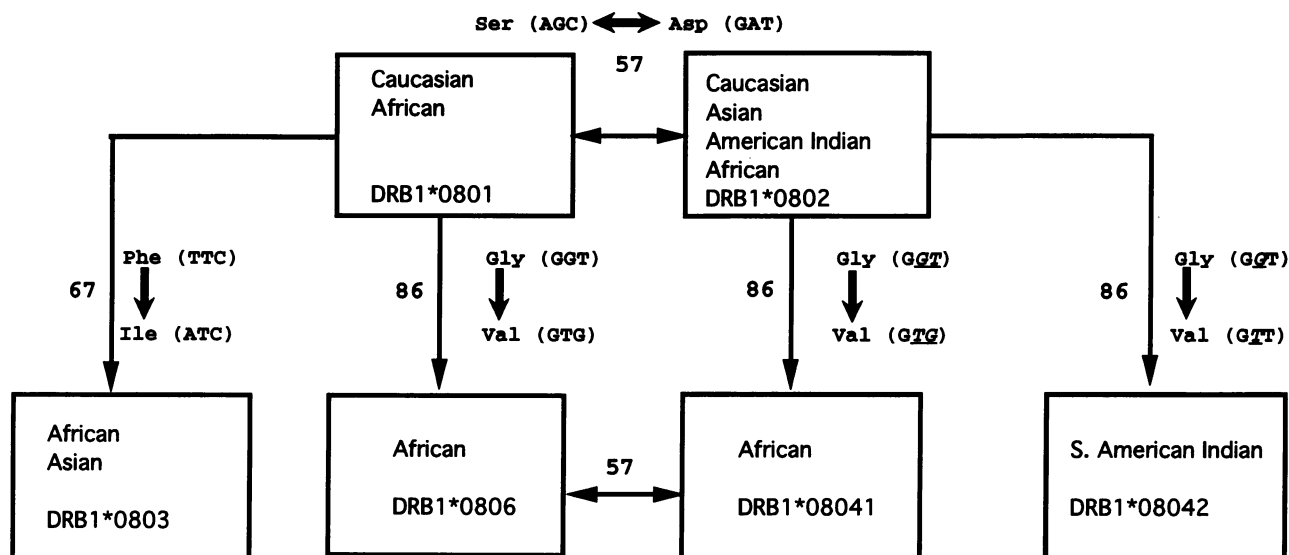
Ser (AGC) Asp (GAT)

57

Caucasian
African

DRB1*0801

Caucasian
Asian
American Indian
African
DRB1*0802

67

Phe (TTC)

Ile (ATC)

86

Gly (GGT)

Val (GTG)

86

Gly (GGT)

Val (GTG)

86

Gly (GGT)

Val (GTT)

African
Asian

DRB1*0803

African

DRB1*0806

57

African

DRB1*08041

S. American Indian

DRB1*08042